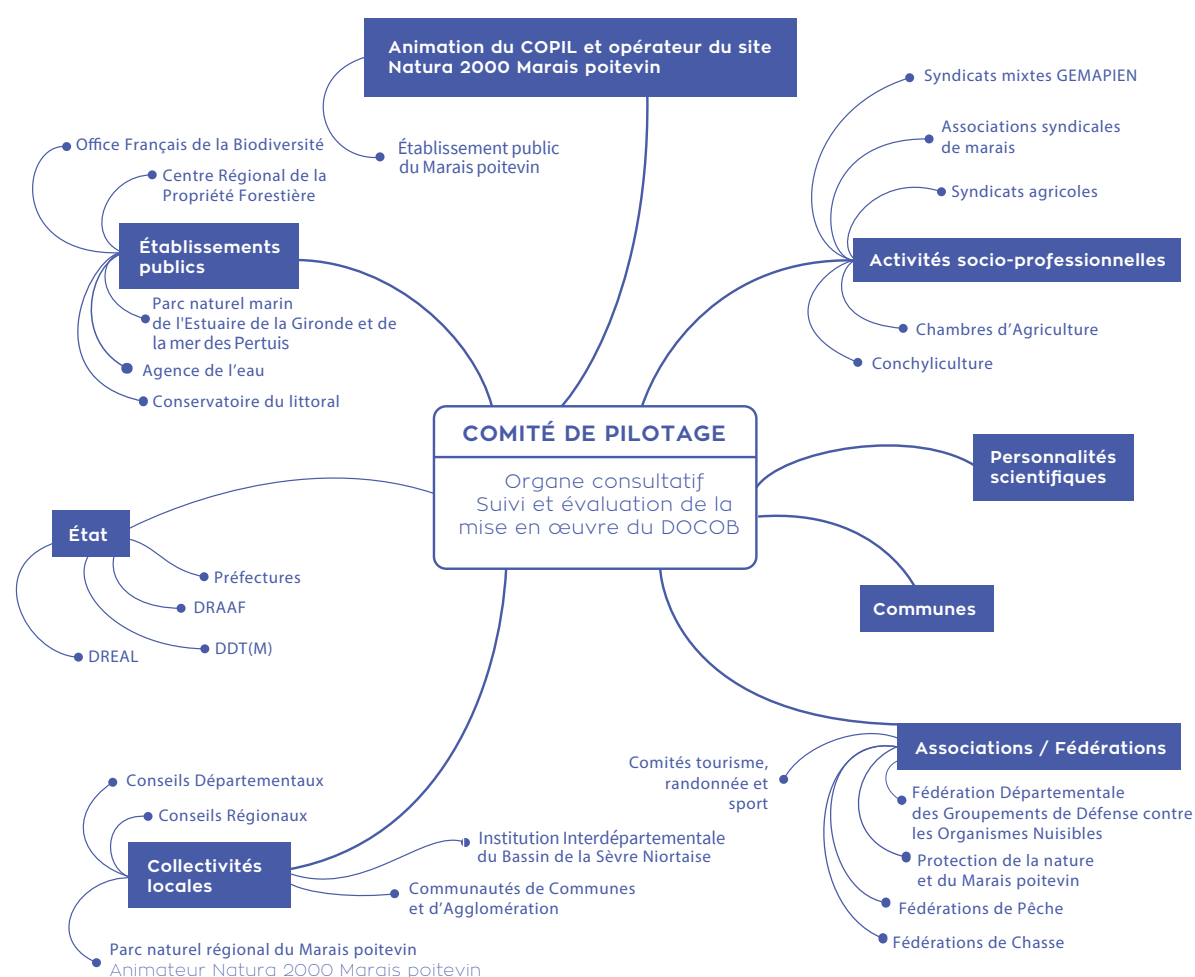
Animation du COPIL et opérateur du site Natura 2000 Marais poitevin

Établissement public du Marais poitevin

Office Français de la Biodiversité

Centre Régional de la Propriété Forestière

Établissements publics

Parc naturel marin de l'Estuaire de la Gironde et de la mer des Pertuis

Agence de l'eau

Conservatoire du littoral

Syndicats mixtes GEMAPIEN

Associations syndicales de marais

Syndicats agricoles

Activités socio-professionnelles

Chambres d'Agriculture

Conchyliculture

COMITÉ DE PILOTAGE

Organe consultatif
Suivi et évaluation de la mise en œuvre du DOCOB

Personnalités scientifiques

Communes

État

Préfectures

DRAAF

DDT(M)

DREAL

Associations / Fédérations

Comités tourisme, randonnée et sport

Fédération Départementale des Groupements de Défense contre les Organismes Nuisibles

Protection de la nature et du Marais poitevin

Fédérations de Pêche

Fédérations de Chasse

Conseils Départementaux

Conseils Régionaux

Collectivités locales

Institution Interdépartementale du Bassin de la Sèvre Niortaise

Communautés de Communes et d'Agglomération

Parc naturel régional du Marais poitevin
Animateur Natura 2000 Marais poitevin